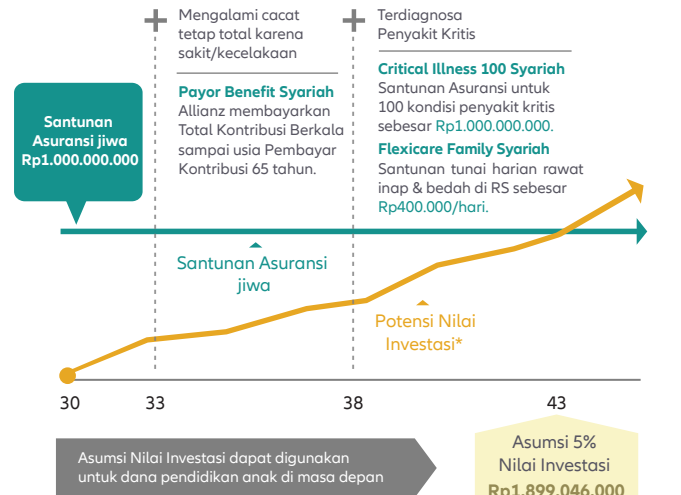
Mengalami cacat tetap total karena sakit/kecelakaan

Payor Benefit Syariah
Allianz membayarkan Total Kontribusi Berkala sampai usia Pembayar Kontribusi 65 tahun.

Terdiagnosa Penyakit Kritis

Critical Illness 100 Syariah
Santunan Asuransi untuk 100 kondisi penyakit kritis sebesar Rp1.000.000.000.

Flexicare Family Syariah
Santunan tunai harian rawat inap & bedah di RS sebesar Rp400.000/hari.

Santunan Asuransi jiwa Rp1.000.000.000

Santunan Asuransi jiwa

Potensi Nilai Investasi*

30

33

38

43

Asumsi Nilai Investasi dapat digunakan untuk dana pendidikan anak di masa depan

Asumsi 5% Nilai Investasi Rp1.899.046.000